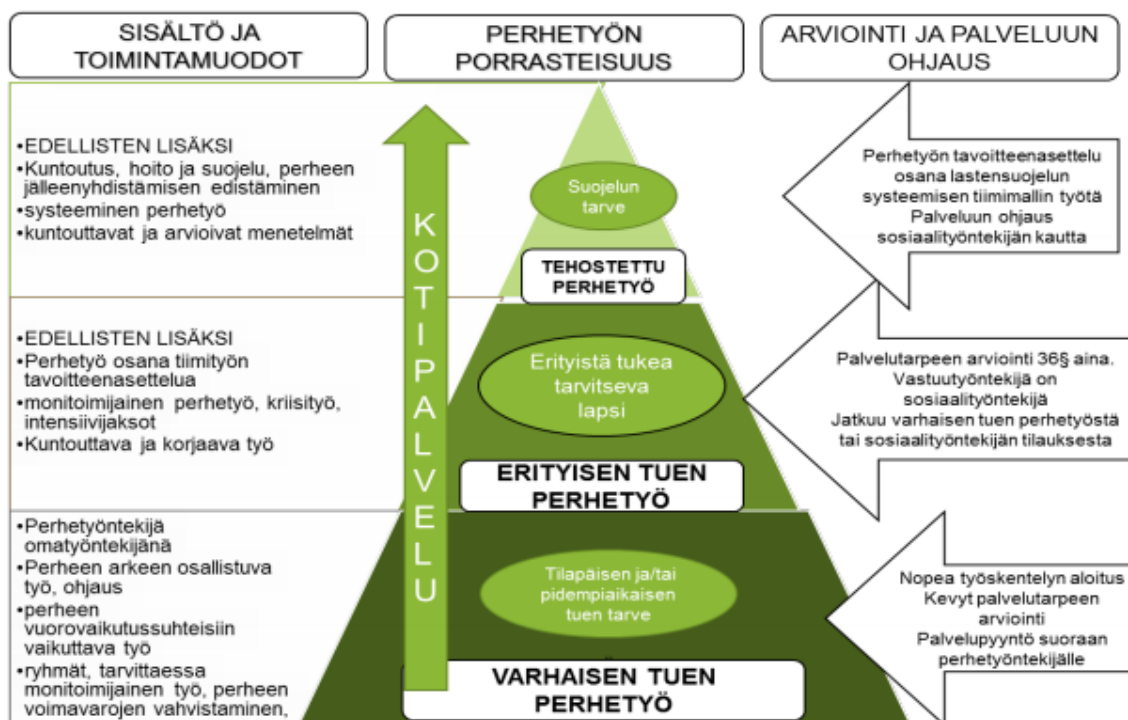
SISÄLTÖ JA TOIMINTAMUODOT

PERHETYÖN PORRASTEISUUS

ARVIOINTI JA PALVELUUN OHJAUS

•EDELLISTEN LISÄKSI
•Kuntoutus, hoito ja suojelu, perheen jälleenyhdistämisen edistäminen
•systeeminen perhetyö
•kuntouttavat ja arvioivat menetelmät

Suojelun tarve

TEHOSTETTU PERHETYÖ

Perhetyön tavoitteenasettelu osana lastensuojelun systeemisen tiimimallin työtä
Palveluun ohjaus sosiaalityöntekijän kautta

KOTIPALVELU

•EDELLISTEN LISÄKSI
•Perhetyö osana tiimityön tavoitteenasettelua
•monitoimijainen perhetyö, kriisityö, intensiivijaksot
•Kuntouttava ja korjaava työ

Erityistä tukea tarvitseva lapsi

ERITYISEN TUEN PERHETYÖ

Palvelutarpeen arviointi 36§ aina.
Vastuutyöntekijä on sosiaalityöntekijä
Jatkuu varhaisen tuen perhetyöstä tai sosiaalityöntekijän tilauksesta

•Perhetyöntekijä omatyöntekijänä
•Perheen arkeen osallistuva työ, ohjaus
•perheen vuorovaikutussuhteisiin vaikuttava työ
•ryhmät, tarvittaessa monitoimijainen työ, perheen voimavarojen vahvistaminen,

Tilapäisen ja/tai pidempiaikaisen tuen tarve

VARHAISEN TUEN PERHETYÖ

Nopea työskentelyn aloitus
Kevyt palvelutarpeen arviointi
Palvelupyyntö suoraan perhetyöntekijälle